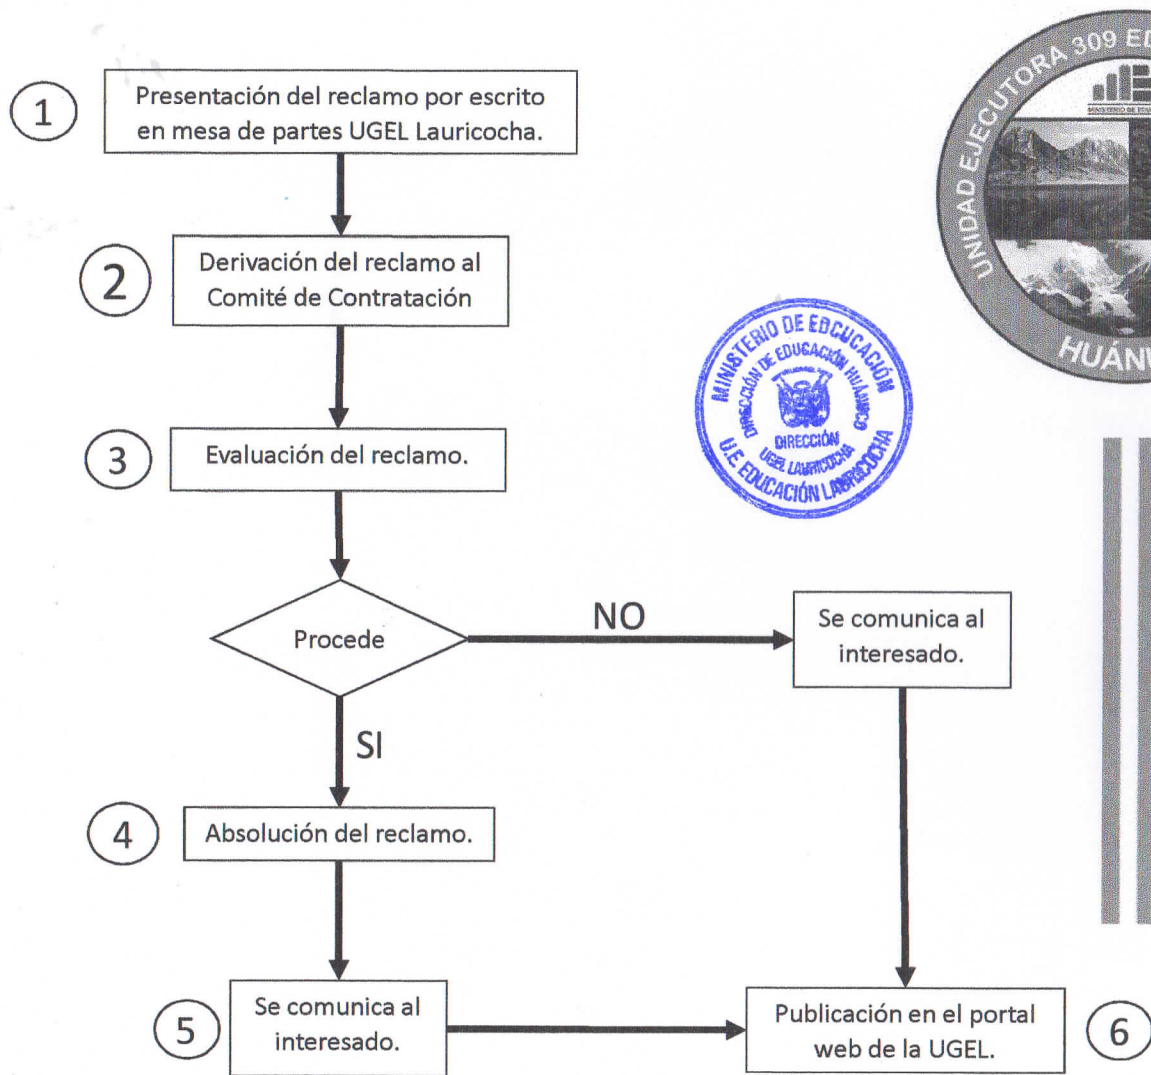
1 Presentación del reclamo por escrito en mesa de partes UGEL Lauricocha.

2 Derivación del reclamo al Comité de Contratación

3 Evaluación del reclamo.

Procede

NO

Se comunica al interesado.

SI

4 Absolución del reclamo.

5 Se comunica al interesado.

Publicación en el portal web de la UGEL. 6

UNIDAD EJECUTORA 309 ED

HUÁNU

MINISTERIO DE EDUCACIÓN
DIRECCIÓN DE EDUCACIÓN HUÁNUCO
DIRECCIÓN
UGEL LAURICOCHA
U.E. EDUCACIÓN LAURICOCHA